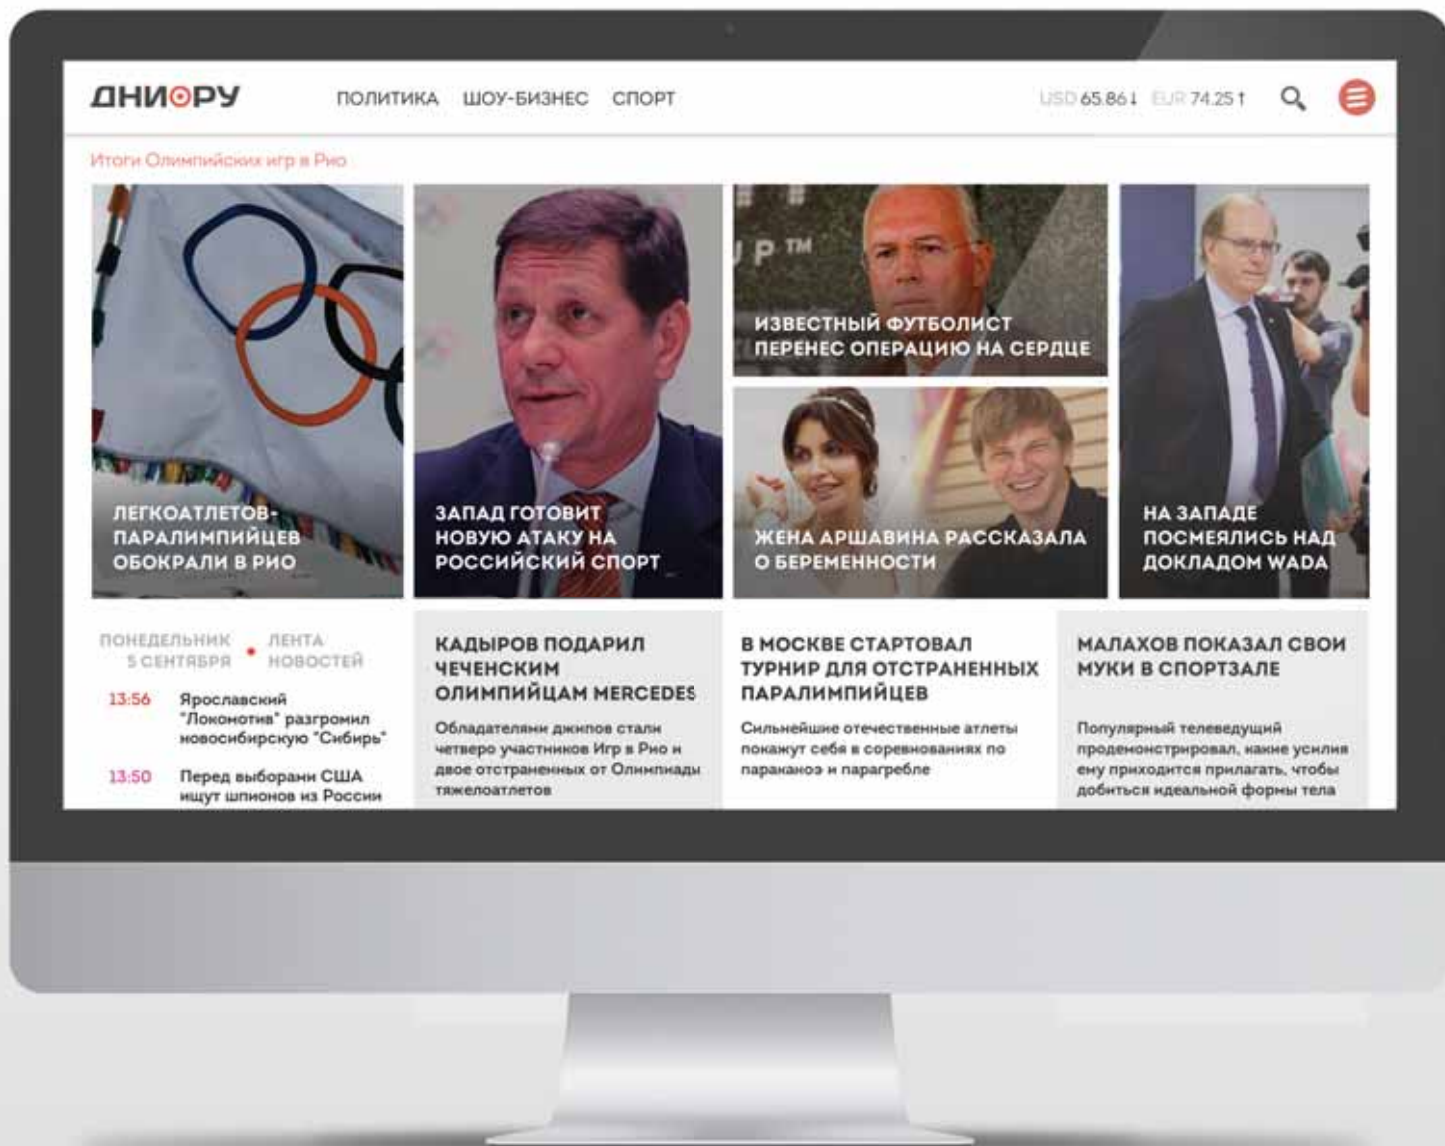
ДНИ●РУ

ПОЛИТИКА ШОУ-БИЗНЕС СПОРТ

USD 65.86↓ EUR 74.25↑

Итоги Олимпийских игр в Рио

ЛЕГКОАТЛЕТОВ-ПАРАЛИМПИЙЦЕВ ОБОКРАЛИ В РИО

ЗАПАД ГОТОВИТ НОВУЮ АТАКУ НА РОССИЙСКИЙ СПОРТ

P™

ИЗВЕСТНЫЙ ФУТБОЛИСТ ПЕРЕНЕС ОПЕРАЦИЮ НА СЕРДЦЕ

ЖЕНА АРШАВИНА РАССКАЗАЛА О БЕРЕМЕННОСТИ

НА ЗАПАДЕ ПОСМЕЯЛИСЬ НАД ДОКЛАДОМ WADA

ПОНЕДЕЛЬНИК 5 СЕНТЯБРЯ • ЛЕНТА НОВОСТЕЙ

13:56 Ярославский "Локомотив" разгромил новосибирскую "Сибирь"

13:50 Перед выборами США ищут шпионов из России

КАДЫРОВ ПОДАРИЛ ЧЕЧЕНСКИМ ОЛИМПИЙЦАМ MERCEDES

Обладателями джипов стали четверо участников Игр в Рио и двое отстраненных от Олимпиады тяжелоатлетов

В МОСКВЕ СТАРТОВАЛ ТУРНИР ДЛЯ ОТСТРАНЕННЫХ ПАРАЛИМПИЙЦЕВ

Сильнейшие отечественные атлеты покажут себя в соревнованиях по параканоэ и парагребле

МАЛАХОВ ПОКАЗАЛ СВОИ МУКИ В СПОРТЗАЛЕ

Популярный телеведущий продемонстрировал, какие усилия ему приходится прилагать, чтобы добиться идеальной формы тела